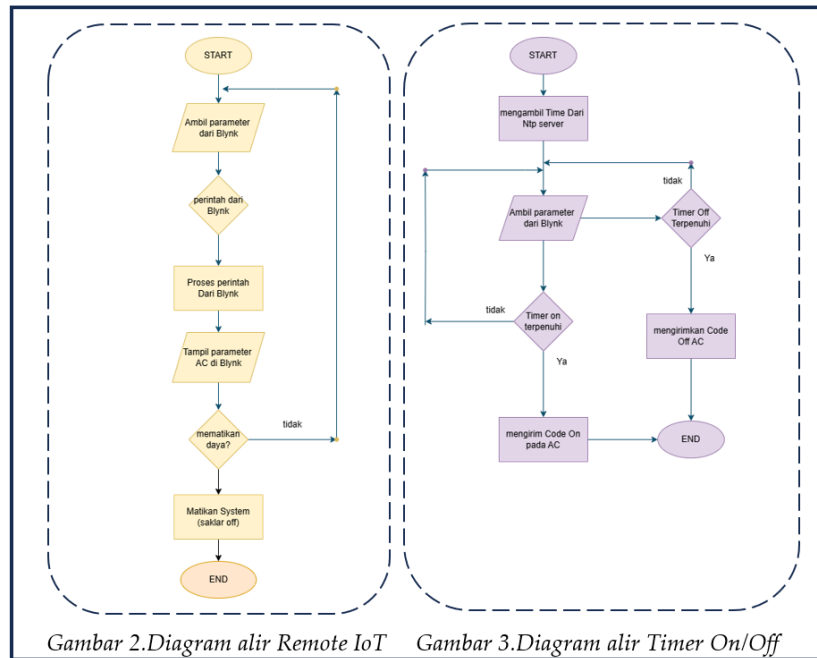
START

Ambil parameter dari Blynk

perintah dari Blynk

Proses perintah Dari Blynk

Tampil parameter AC di Blynk

mematikan daya?

tidak

Matikan System (saklar off)

END

START

mengambil Time Dari Ntp server

tidak

Ambil parameter dari Blynk

Timer Off Terpenuhi

Ya

tidak

Timer on terpenuhi

Ya

mengirimkan Code Off AC

mengirim Code On pada AC

END

Gambar 2.Diagram alir Remote IoT   Gambar 3.Diagram alir Timer On/Off